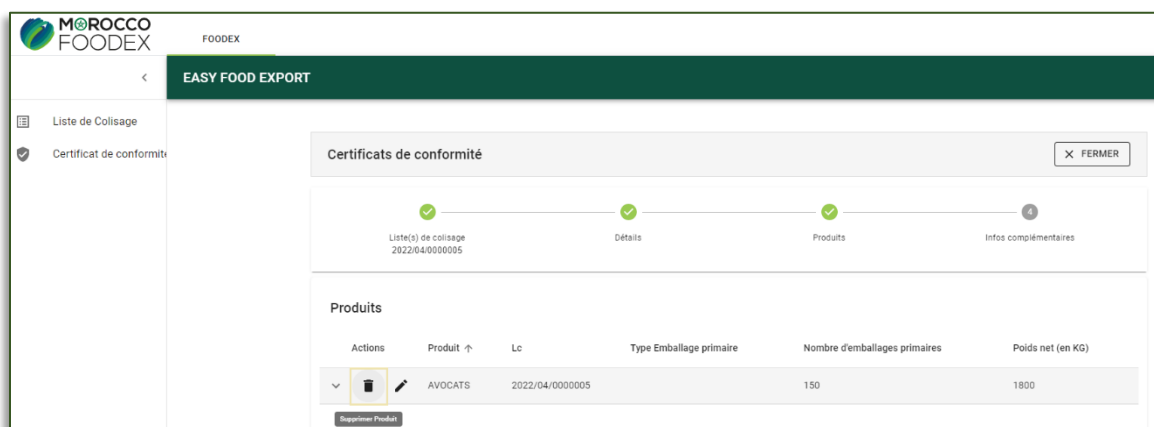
MOROCCO FOODEX

FOODEX

EASY FOOD EXPORT

Liste de Colisage

Certificat de conformite

Certificats de conformité

FERMER

Liste(s) de colisage
2022/04/0000005

Détails

Produits

4

Infos complémentaires

Produits

| Actions | Produit ↑ | Lc | Type Emballage primaire | Nombre d'emballages primaires | Poids net (en KG) |
|---|---|---|---|---|---|
| | AVOCATS | 2022/04/0000005 | | 150 | 1800 |

Supprimer Produit